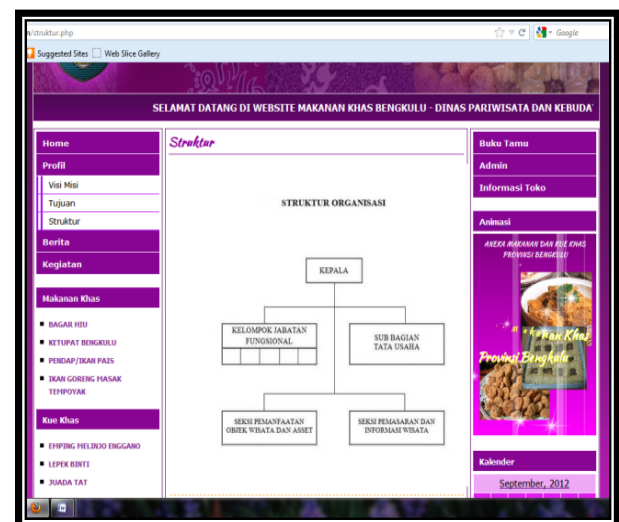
n/struktur.php

Google

Suggested Sites   Web Slice Gallery

SELAMAT DATANG DI WEBSITE MAKANAN KHAS BENGKULU - DINAS PARIWISATA DAN KEBUDA

Home
Profil
Visi Misi
Tujuan
Struktur
Berita
Kegiatan

Makanan Khas
BAGAR HIU
KETUPAT BENGKULU
PENDAP/IKAN PAIS
IKAN GORENG MASAK TEMPOYAK

Kue Khas
EMPING MELINJO ENGGANO
LEPEK BINTI
JUADA TAT

Struktur

STRUKTUR ORGANISASI

KEPALA

KELOMPOK JABATAN FUNGSIONAL

SUB BAGIAN TATA USAHA

SEKSI PEMANFAATAN OBJEK WISATA DAN ASSET

SEKSI PEMASARAN DAN INFORMASI WISATA

Buku Tamu
Admin
Informasi Toko

Animasi
ANEKA MAKANAN DAN KUE KHAS PROVINSI BENGKULU
Makanan Khas
Provinsi Bengkulu

Kalender
September, 2012